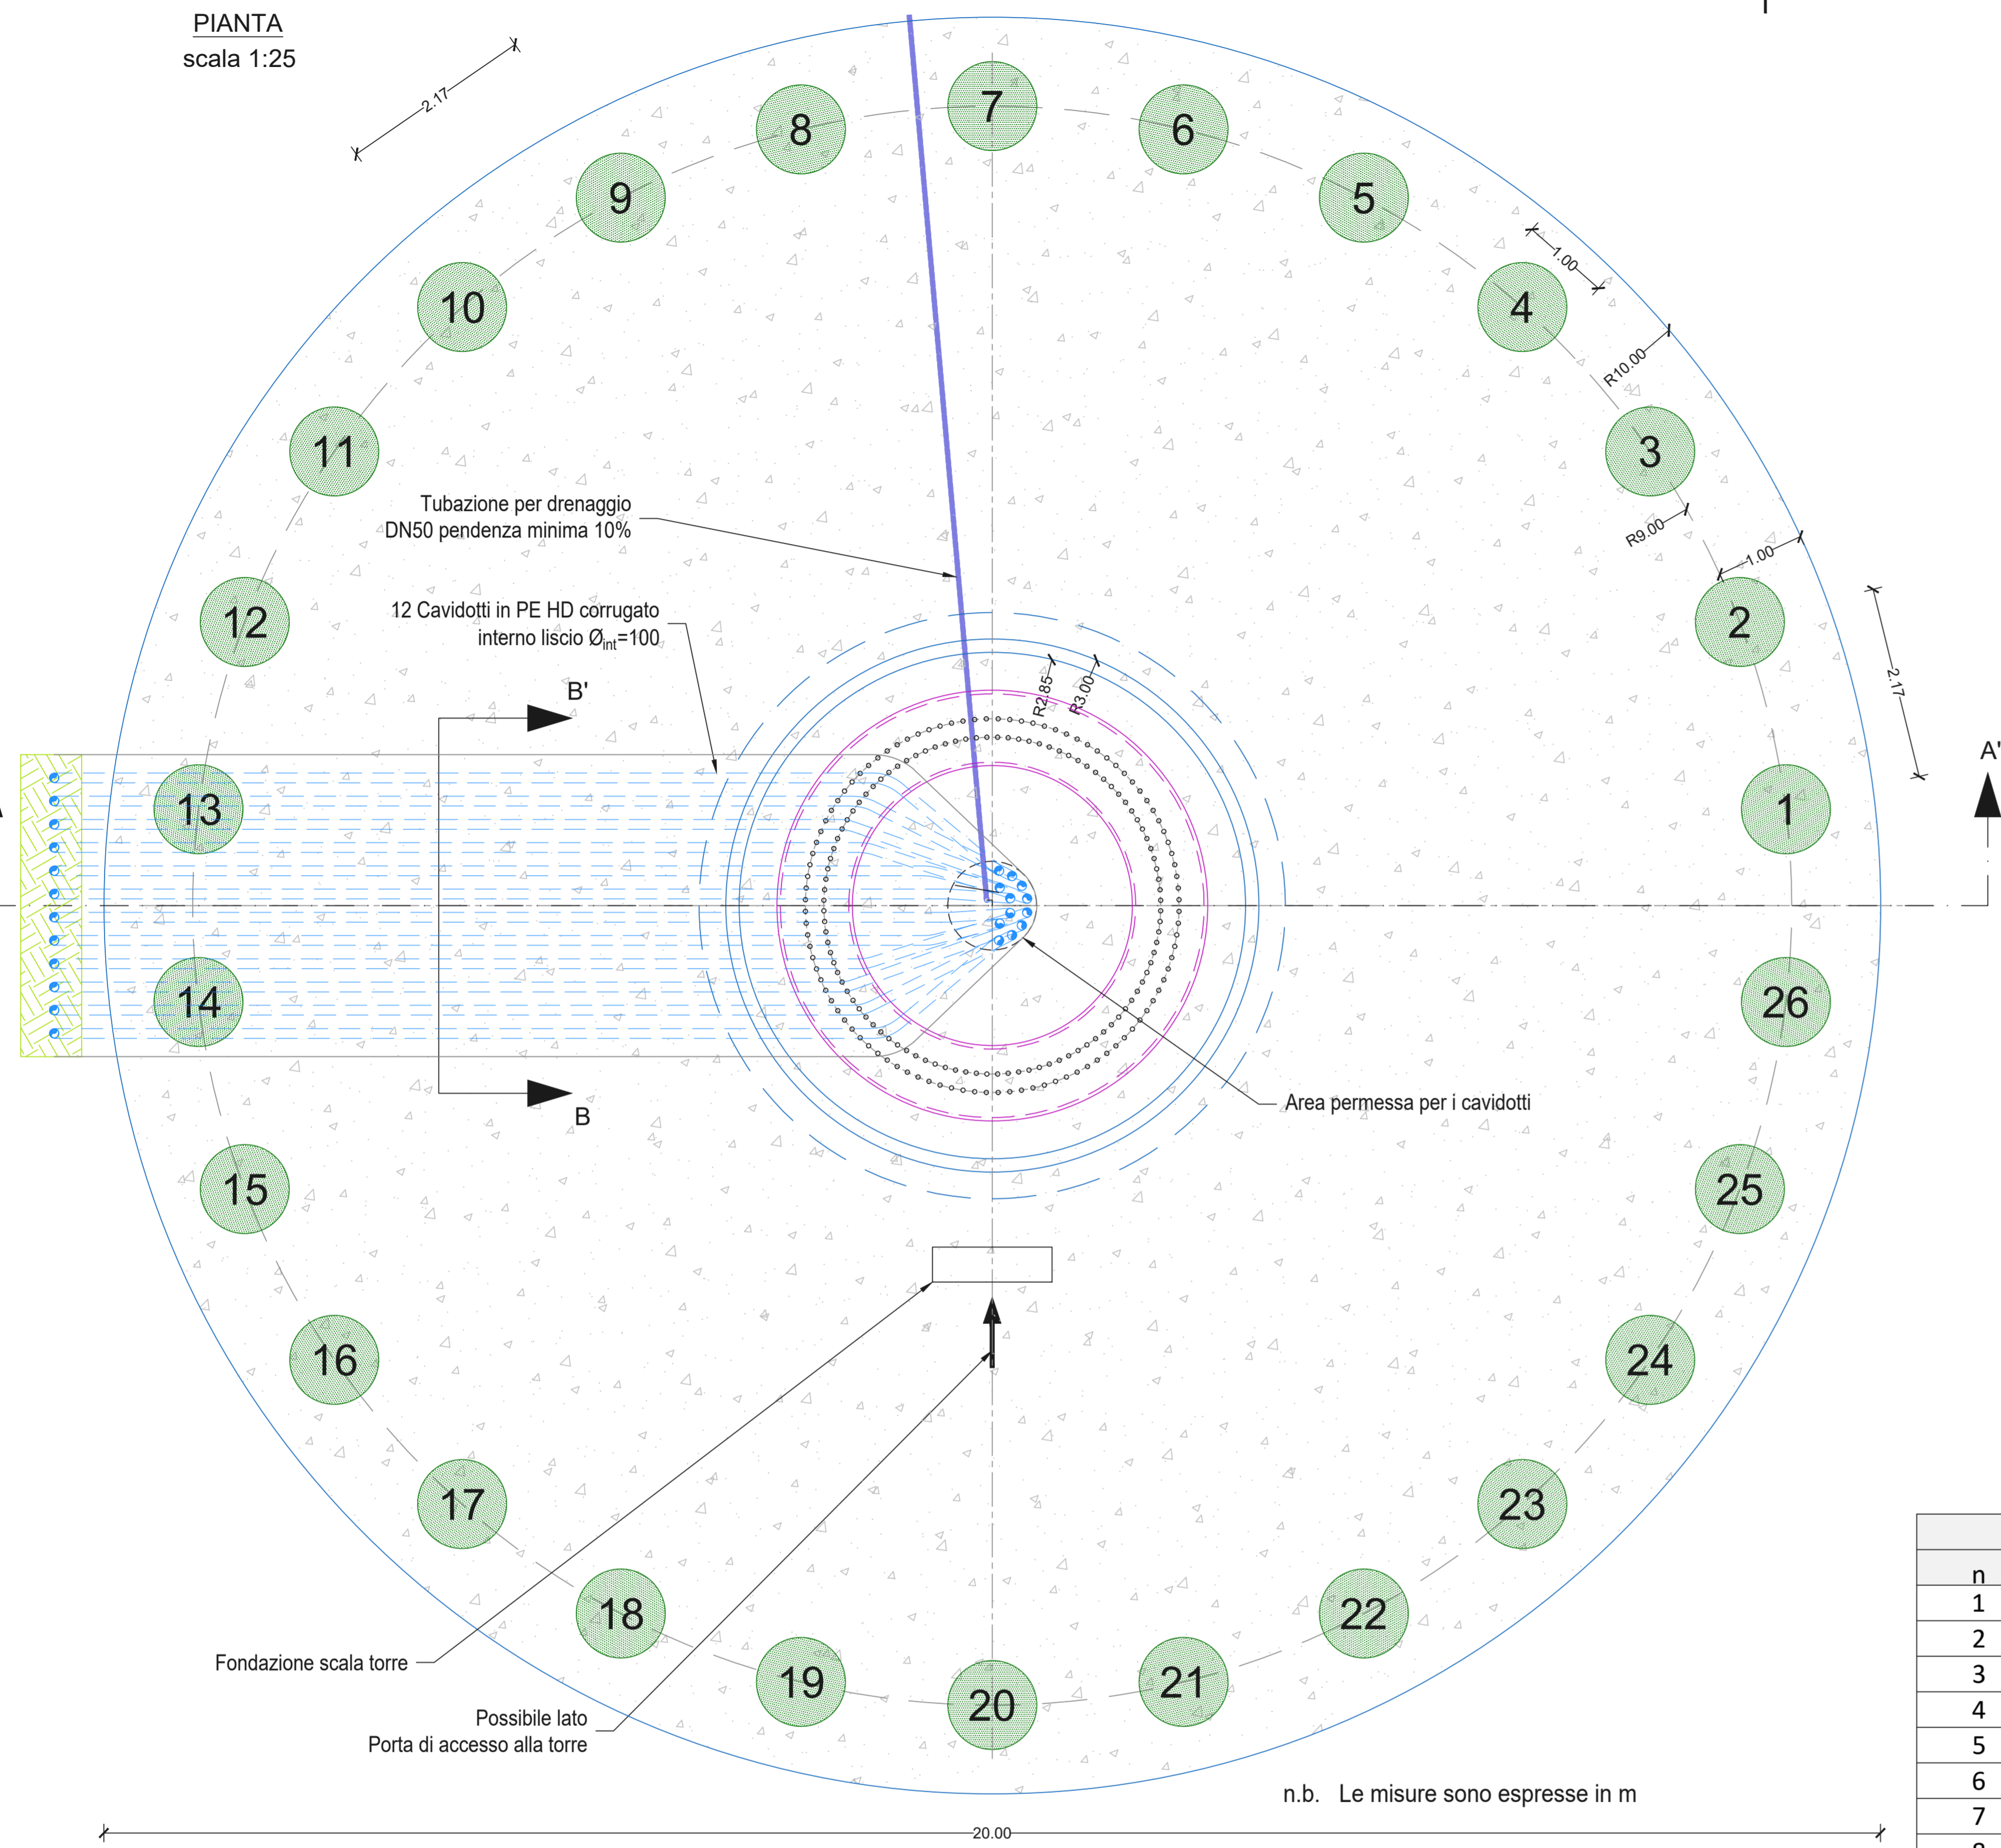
PIANTA
scala 1:25

2.17

8 7 6
9 5
10 4
11 3
12 2
13 1
14 26
15 25
16 24
17 23
18 22
19 20 21

1.00
R10.00
R9.00
1.00
2.17
R2.85
R3.00

Tubazione per drenaggio
DN50 pendenza minima 10%

12 Cavidotti in PE HD corrugato
interno liscio $Ø_{int}$=100

B'
B
A'

Area permessa per i cavidotti

Fondazione scala torre

Possibile lato
Porta di accesso alla torre

n.b. Le misure sono espresse in m

20.00

| n |
|---|
| 1 |
| 2 |
| 3 |
| 4 |
| 5 |
| 6 |
| 7 |